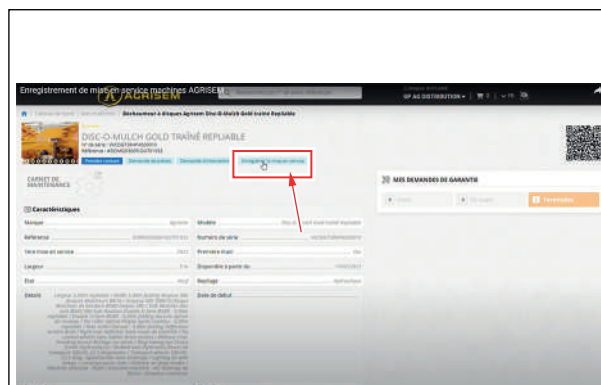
Enregistrement de mise en service machines AGRISEM

AGRISEM

UP AG DISTRIBUTION

Déchaumeur à disques Agrisem Disc-O-Mulch Gold Traîné Repliable

DISC-O-MULCH GOLD TRAÎNÉ REPLIABLE

CARNET DE MAINTENANCE

MES DEMANDES DE GARANTIE

Caractéristiques

Marque

Agrisem

Modèle

Référence

Numéro de série

Mise en service

Première mise

Largeur

Disponible à partir de

État

Réglage

Détails

Date de début